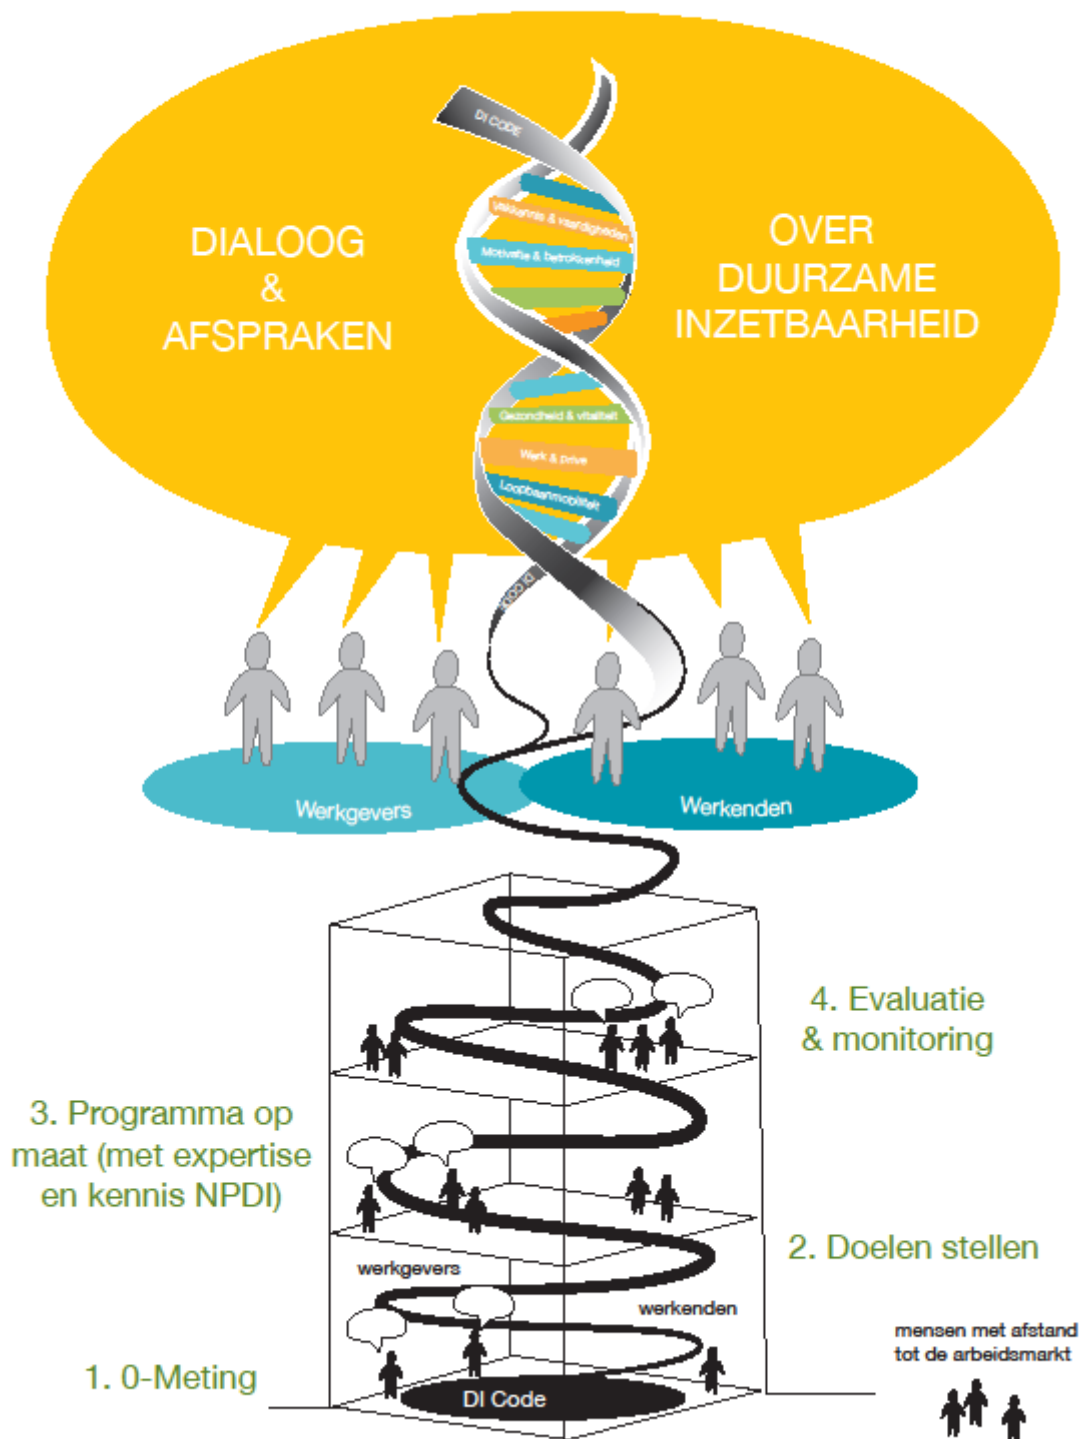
DIALOOG
&
AFSPRAKEN

OVER
DUURZAME
INZETBAARHEID

DI CODE

Vakkennis & vaardigheden

Motivatie & betrokkenheid

Gezondheid & vitaliteit

Werk & prive

Loopbaanmobiliteit

DI CODE

Werkgevers

Werkenden

4. Evaluatie & monitoring

3. Programma op maat (met expertise en kennis NPDI)

2. Doelen stellen

werkgevers

werkenden

mensen met afstand tot de arbeidsmarkt

1. 0-Meting

DI Code